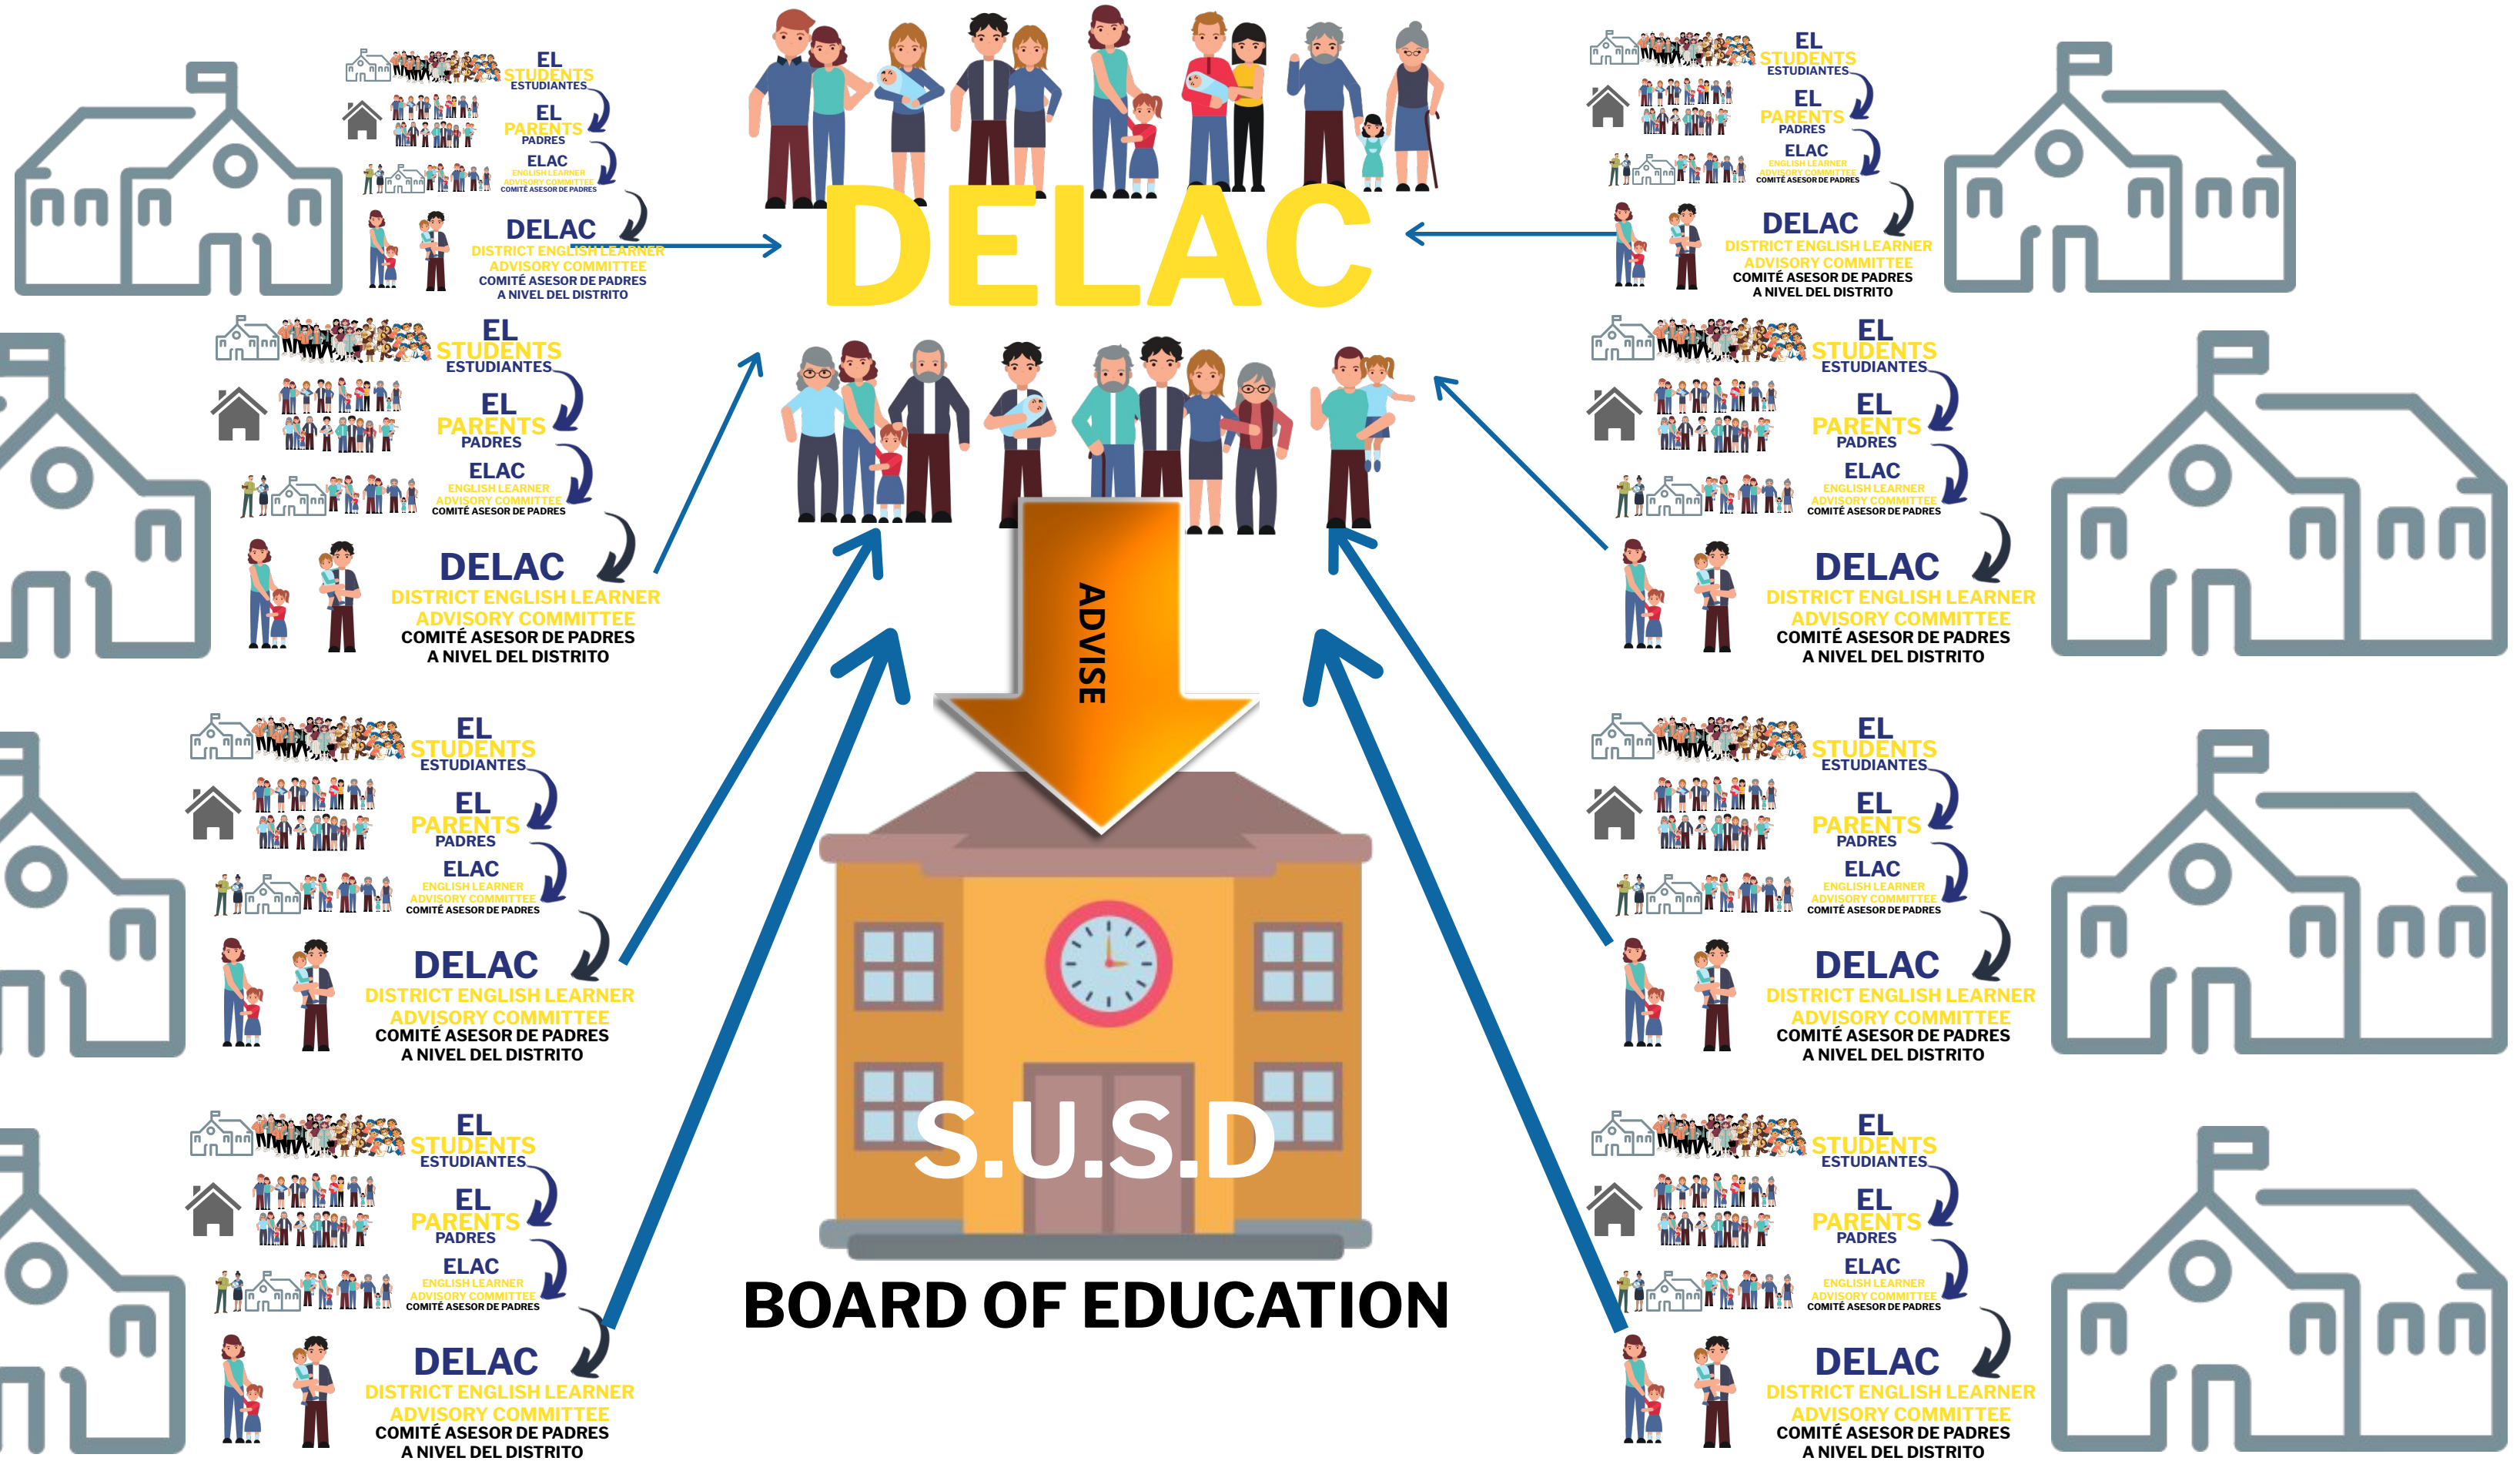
EL
STUDENTS
ESTUDIANTES

EL
PARENTS
PADRES

ELAC
ENGLISH LEARNER
ADVISORY COMMITTEE
COMITÉ ASESOR DE PADRES

DELAC
DISTRICT ENGLISH LEARNER
ADVISORY COMMITTEE
COMITÉ ASESOR DE PADRES
A NIVEL DEL DISTRITO

DELAC

EL
STUDENTS
ESTUDIANTES

EL
PARENTS
PADRES

ELAC
ENGLISH LEARNER
ADVISORY COMMITTEE
COMITÉ ASESOR DE PADRES

DELAC
DISTRICT ENGLISH LEARNER
ADVISORY COMMITTEE
COMITÉ ASESOR DE PADRES
A NIVEL DEL DISTRITO

EL
STUDENTS
ESTUDIANTES

EL
PARENTS
PADRES

ELAC
ENGLISH LEARNER
ADVISORY COMMITTEE
COMITÉ ASESOR DE PADRES

DELAC
DISTRICT ENGLISH LEARNER
ADVISORY COMMITTEE
COMITÉ ASESOR DE PADRES
A NIVEL DEL DISTRITO

EL
STUDENTS
ESTUDIANTES

EL
PARENTS
PADRES

ELAC
ENGLISH LEARNER
ADVISORY COMMITTEE
COMITÉ ASESOR DE PADRES

DELAC
DISTRICT ENGLISH LEARNER
ADVISORY COMMITTEE
COMITÉ ASESOR DE PADRES
A NIVEL DEL DISTRITO

EL
STUDENTS
ESTUDIANTES

EL
PARENTS
PADRES

ELAC
ENGLISH LEARNER
ADVISORY COMMITTEE
COMITÉ ASESOR DE PADRES

DELAC
DISTRICT ENGLISH LEARNER
ADVISORY COMMITTEE
COMITÉ ASESOR DE PADRES
A NIVEL DEL DISTRITO

ADVISE

EL
STUDENTS
ESTUDIANTES

EL
PARENTS
PADRES

ELAC
ENGLISH LEARNER
ADVISORY COMMITTEE
COMITÉ ASESOR DE PADRES

DELAC
DISTRICT ENGLISH LEARNER
ADVISORY COMMITTEE
COMITÉ ASESOR DE PADRES
A NIVEL DEL DISTRITO

EL
STUDENTS
ESTUDIANTES

EL
PARENTS
PADRES

ELAC
ENGLISH LEARNER
ADVISORY COMMITTEE
COMITÉ ASESOR DE PADRES

DELAC
DISTRICT ENGLISH LEARNER
ADVISORY COMMITTEE
COMITÉ ASESOR DE PADRES
A NIVEL DEL DISTRITO

EL
STUDENTS
ESTUDIANTES

EL
PARENTS
PADRES

ELAC
ENGLISH LEARNER
ADVISORY COMMITTEE
COMITÉ ASESOR DE PADRES

DELAC
DISTRICT ENGLISH LEARNER
ADVISORY COMMITTEE
COMITÉ ASESOR DE PADRES
A NIVEL DEL DISTRITO

S.U.S.D

BOARD OF EDUCATION